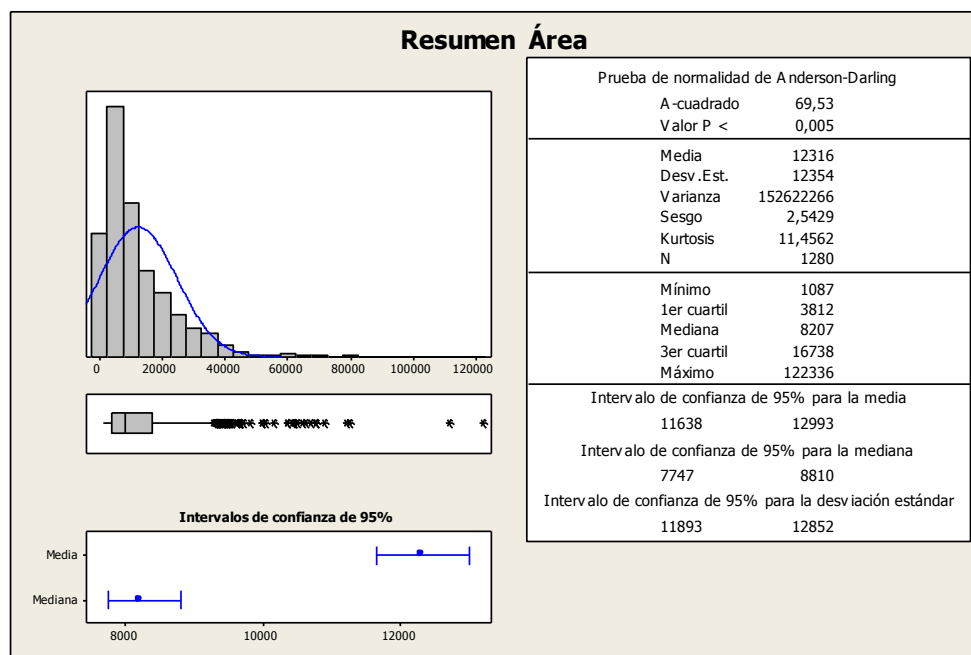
Resumen Área

Prueba de normalidad de Anderson-Darling

| | |
|---|---|
| A-cuadrado | 69,53 |
| Valor P < | 0,005 |
| Media | 12316 |
| Desv.Est. | 12354 |
| Varianza | 152622266 |
| Sesgo | 2,5429 |
| Kurtosis | 11,4562 |
| N | 1280 |
| Mínimo | 1087 |
| 1er cuartil | 3812 |
| Mediana | 8207 |
| 3er cuartil | 16738 |
| Máximo | 122336 |

Intervalo de confianza de 95% para la media
11638 12993
Intervalo de confianza de 95% para la mediana
7747 8810
Intervalo de confianza de 95% para la desviación estándar
11893 12852

0 20000 40000 60000 80000 100000 120000

Intervalos de confianza de 95%
Media
Mediana
8000 10000 12000